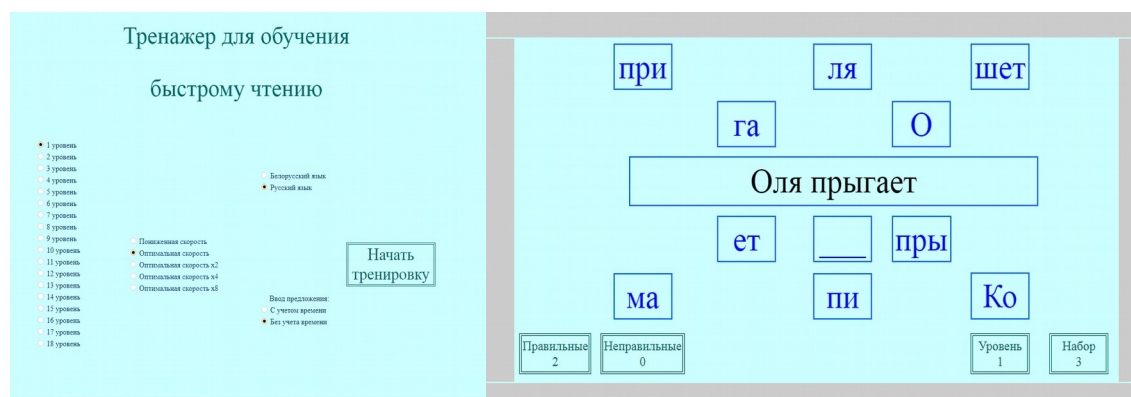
Тренажер для обучения

быстрому чтению

1 уровень
2 уровень
3 уровень
4 уровень
5 уровень
6 уровень
7 уровень
8 уровень
9 уровень
10 уровень
11 уровень
12 уровень
13 уровень
14 уровень
15 уровень
16 уровень
17 уровень
18 уровень

Пониженная скорость
Оптимальная скорость
Оптимальная скорость x2
Оптимальная скорость x4
Оптимальная скорость x8

Белорусский язык
Русский язык

Начать тренировку

Ввод предложения:
С учетом времени
Без учета времени

при ля шет
га О
Оля прыгает
ет ___ пры
ма пи Ко

Правильные 2
Неправильные 0
Уровень 1
Набор 3